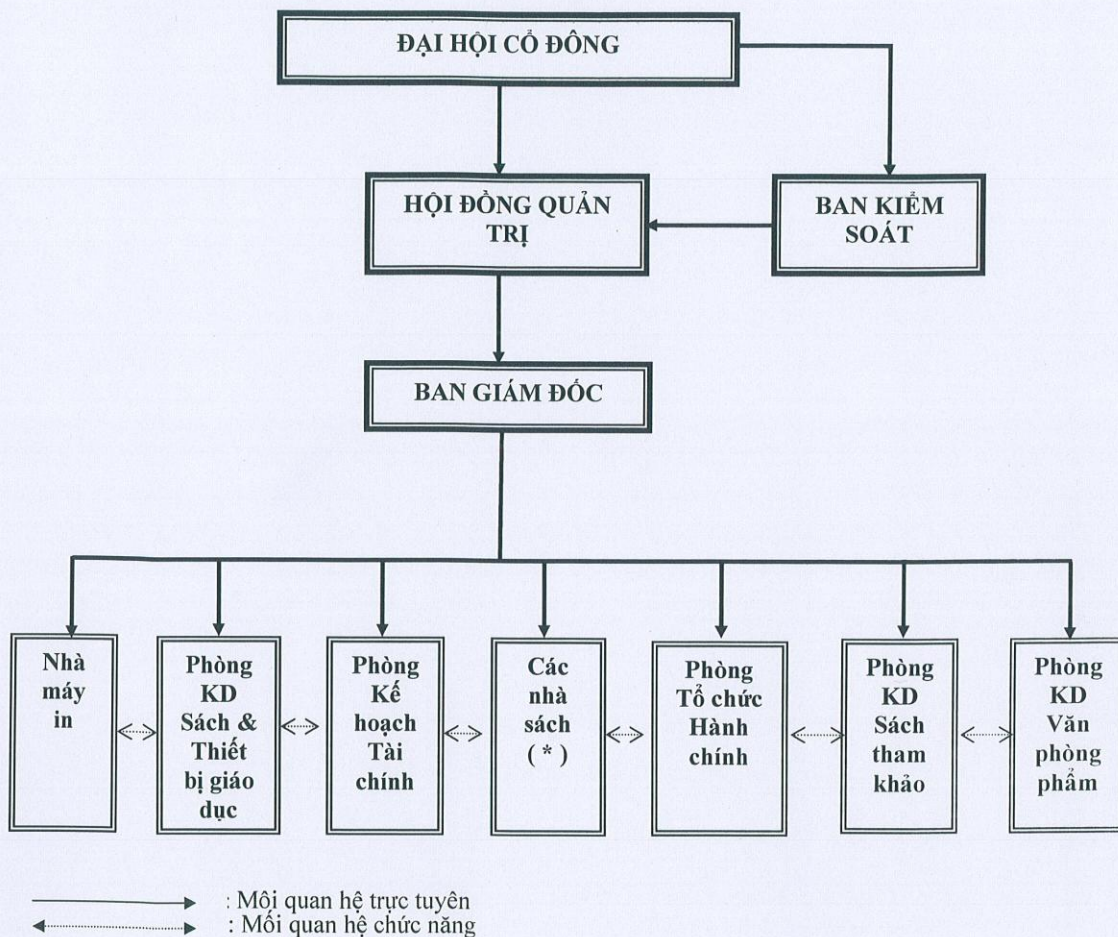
ĐẠI HỘI CỔ ĐÔNG

HỘI ĐỒNG QUẢN TRỊ

BAN KIỂM SOÁT

BAN GIÁM ĐỐC

Nhà máy in

Phòng KD Sách & Thiết bị giáo dục

Phòng Kế hoạch Tài chính

Các nhà sách ( * )

Phòng Tổ chức Hành chính

Phòng KD Sách tham khảo

Phòng KD Văn phòng phẩm

: Mối quan hệ trực tuyến
: Mối quan hệ chức năng